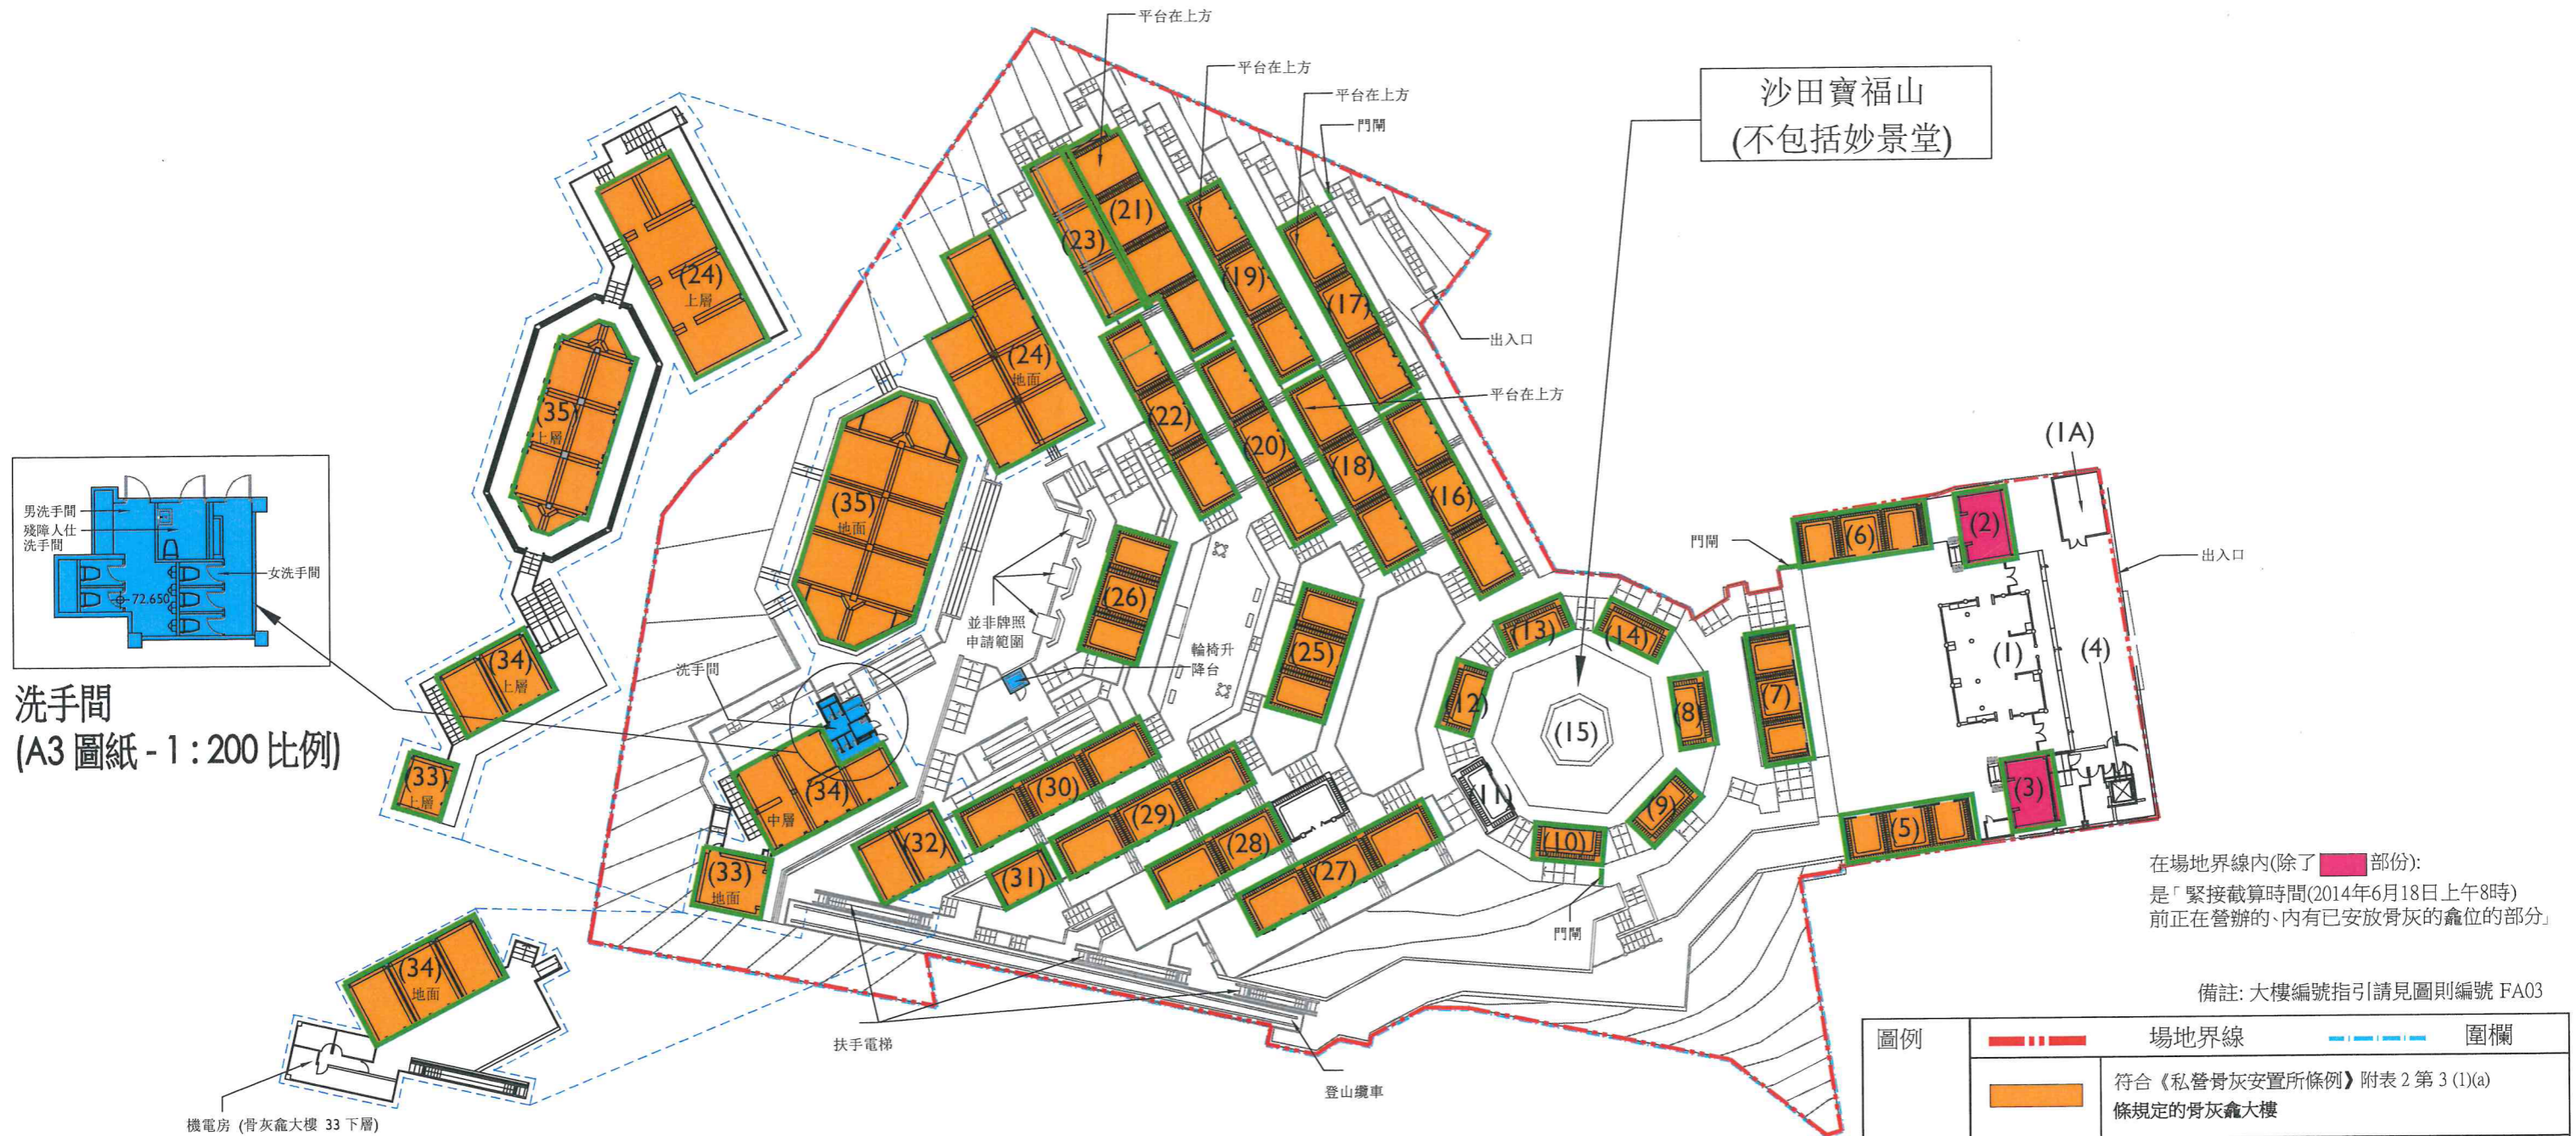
沙田寶福山
(不包括妙景堂)

平台在上方
平台在上方
平台在上方
門閘
出入口
平台在上方

(24) 上層
(35) 上層
(24) 地面
(21)
(23)
(19)
(17)
(22)
(20)
(18)
(16)
(35) 地面
(26)
(25)
(13)
(14)
(12)
(15)
(8)
(7)
(11)
(10)
(9)
(6)
(2)
(1A)
(1)
(4)
(3)
(5)
(34) 上層
(33) 上層
(34) 中層
(33) 地面
(32)
(30)
(29)
(31)
(28)
(27)
(34) 地面

男洗手間
殘障人仕洗手間
女洗手間
72.650

洗手間
(A3 圖紙 - 1 : 200 比例)

洗手間
並非牌照申請範圍
輪椅升降台
門閘
出入口
門閘
扶手電梯
登山纜車
機電房 (骨灰龕大樓 33 下層)

在場地界線內(除了 部份):
是「緊接截算時間(2014年6月18日上午8時)前正在營辦的、內有已安放骨灰的龕位的部分」

備註: 大樓編號指引請見圖則編號 FA03

| 圖例 | | 場地界線 | 圍欄 |
|---|---|---|---|
| | | 符合《私營骨灰安置所條例》附表 2 第 3 (1)(a) 條規定的骨灰龕大樓 | |